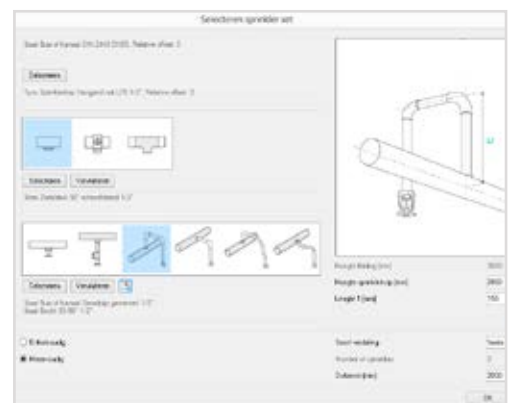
Selecteren sprinkler set

Staal Buis of Kanaal DIN 2440 DN80, Relatieve offset: 0

Selecteren

Type: Sprinklerkop Hangend sub 1/2" 5.5", Relatieve offset: 0

Selecteren Verwijderen

Vorm: Deelstuk 90° schroefdraad 1/2"

Selecteren Verwijderen

Staal Buis of Kanaal Schroefpijp gemonteerd 1/2"
Staal Bocht 90-90° 1/2"

Hoogte Leiding [mm] 3000
Hoogte sprinklerkop [mm] 2800
Lengte Y [mm] 150

Enkele zijdig
Meerzijdig

Soort verdeling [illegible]
Aantal sprinklers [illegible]
Distance [mm] 2000

OK